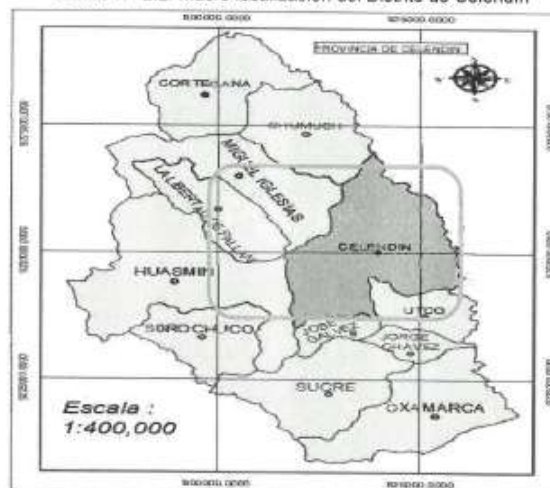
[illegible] Mapa de ubicación del Distrito de Celendín

9800000.0000
9810000.0000

PROVINCIA DE CELENDIN

CORTEGANA

CHUMUCH

MIGUEL IGLESIAS

LA LIBERTAD DE PALLAN

CELENDIN

HUASMIN

UTCO

SOROCHUCO

JOSE GALVEZ

JORGE CHAVEZ

SUCRE

OXAMARCA

Escala :
1:400,000

9800000.0000
9810000.0000

9270000.0000
9260000.0000
9250000.0000
9240000.0000